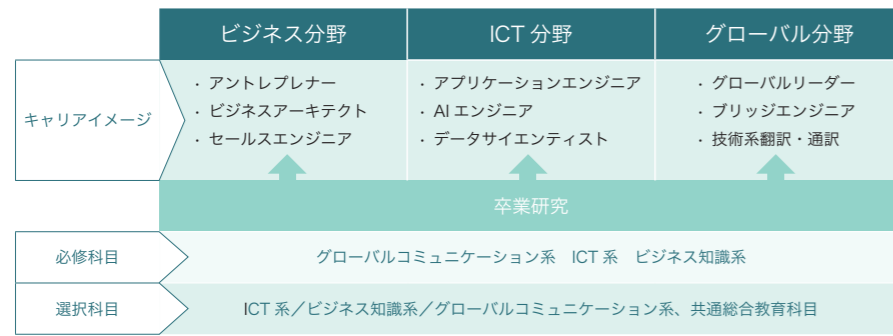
| | ビジネス分野 | ICT 分野 | グローバル分野 |
|---|---|---|---|
| キャリアイメージ | ・アントレプレナー<br>・ビジネスアーキテクト<br>・セールスエンジニア | ・アプリケーションエンジニア<br>・AI エンジニア<br>・データサイエンティスト | ・グローバルリーダー<br>・ブリッジエンジニア<br>・技術系翻訳・通訳 |

卒業研究

必修科目

グローバルコミュニケーション系　ICT 系　ビジネス知識系

選択科目

ICT 系／ビジネス知識系／グローバルコミュニケーション系、共通総合教育科目